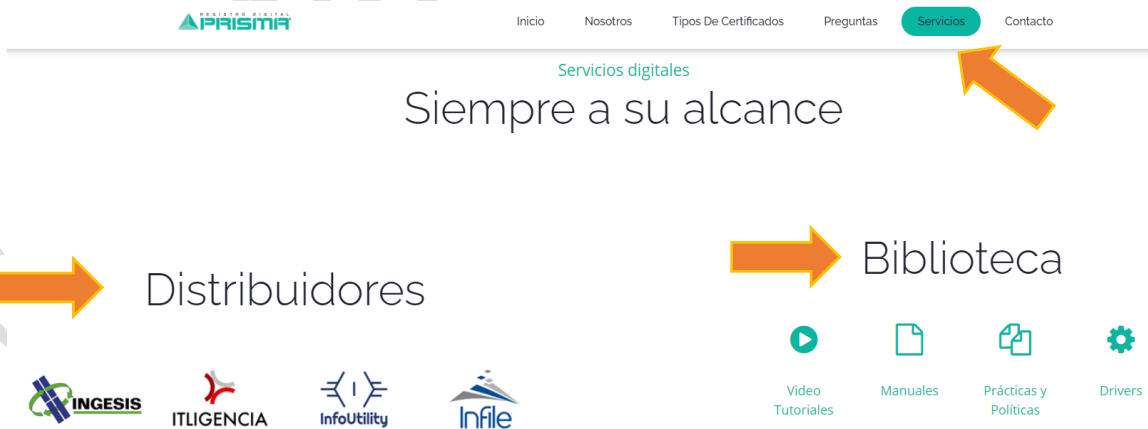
REGISTRO DIGITAL PRISMA

Inicio Nosotros Tipos De Certificados Preguntas Servicios Contacto

Servicios digitales

Siempre a su alcance

Distribuidores

INGESIS ITLIGENCIA InfoUtility Infile

Biblioteca

Video Tutoriales

Manuales

Prácticas y Políticas

Drivers